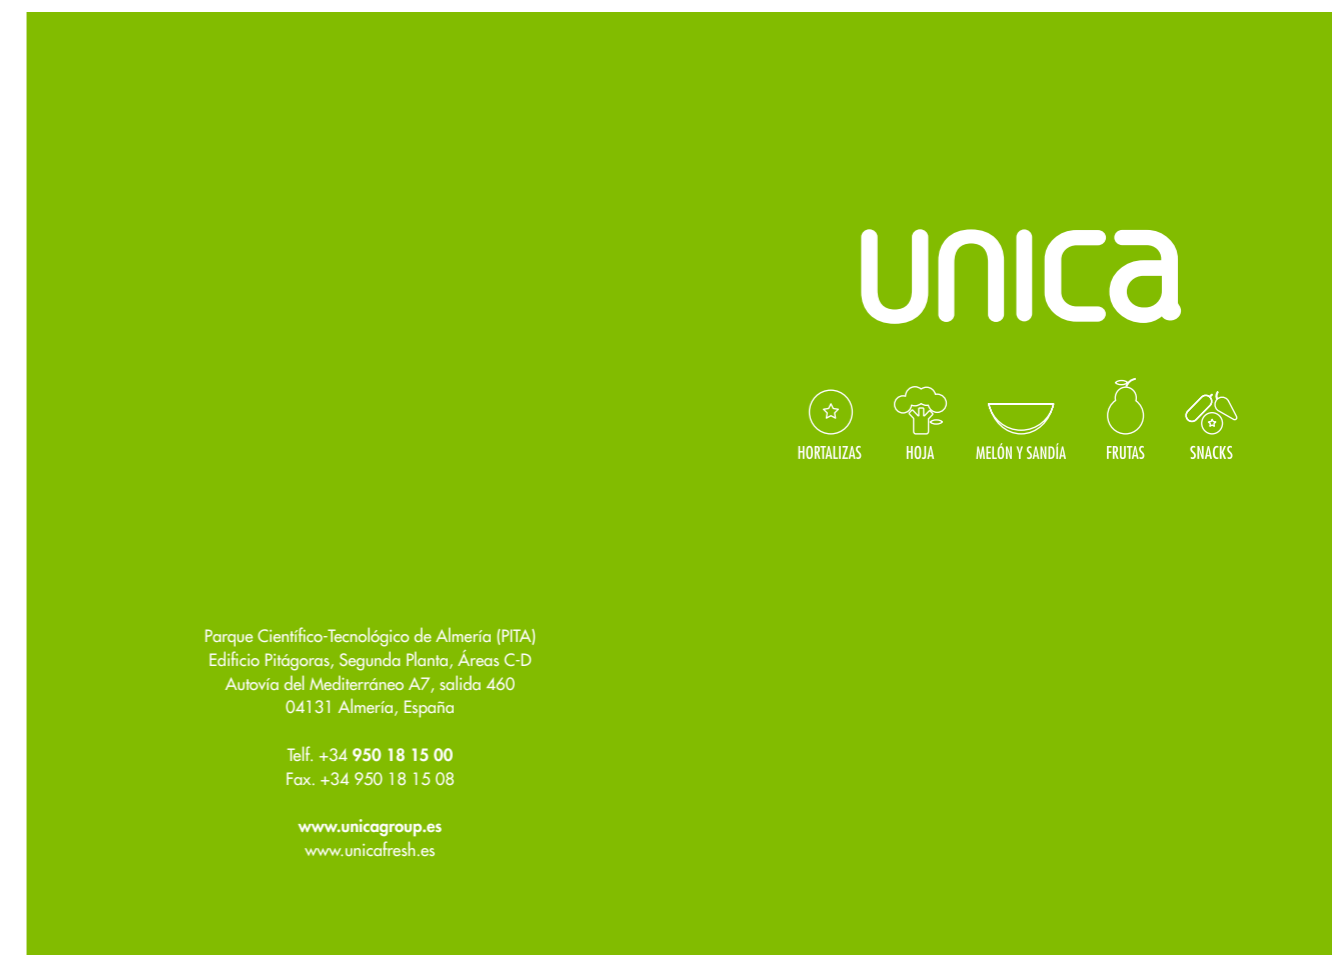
Parque Científico-Tecnológico de Almería (PITA)
Edificio Pitágoras, Segunda Planta, Áreas C-D
Autovía del Mediterráneo A7, salida 460
04131 Almería, España

Telf. +34 **950 18 15 00**
Fax. +34 950 18 15 08

**www.unicagroup.es**
www.unicafresh.es

unica

HORTALIZAS HOJA MELÓN Y SANDÍA FRUTAS SNACKS